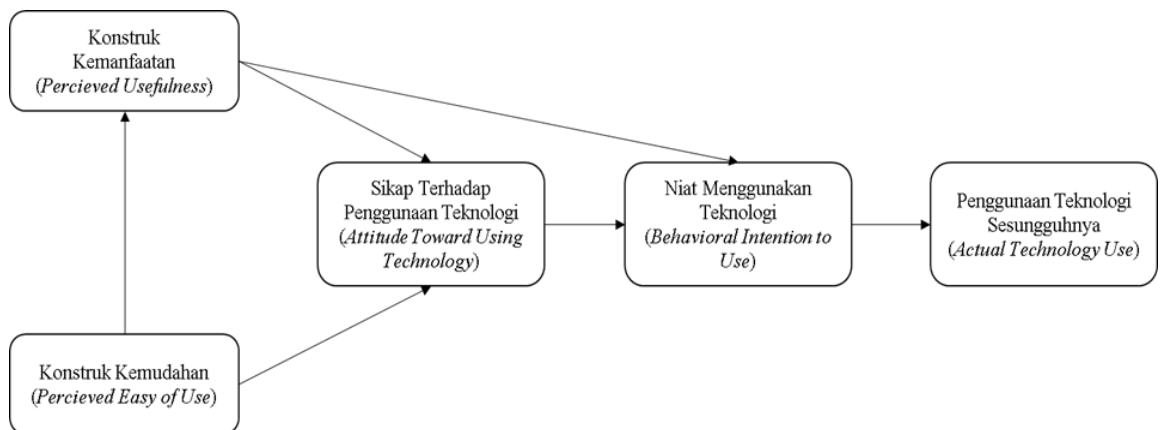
Konstruk Kemanfaatan (*Percieved Usefulness*)

Sikap Terhadap Penggunaan Teknologi (*Attitude Toward Using Technology*)

Niat Menggunakan Teknologi (*Behavioral Intention to Use*)

Penggunaan Teknologi Sesungguhnya (*Actual Technology Use*)

Konstruk Kemudahan (*Percieved Easy of Use*)